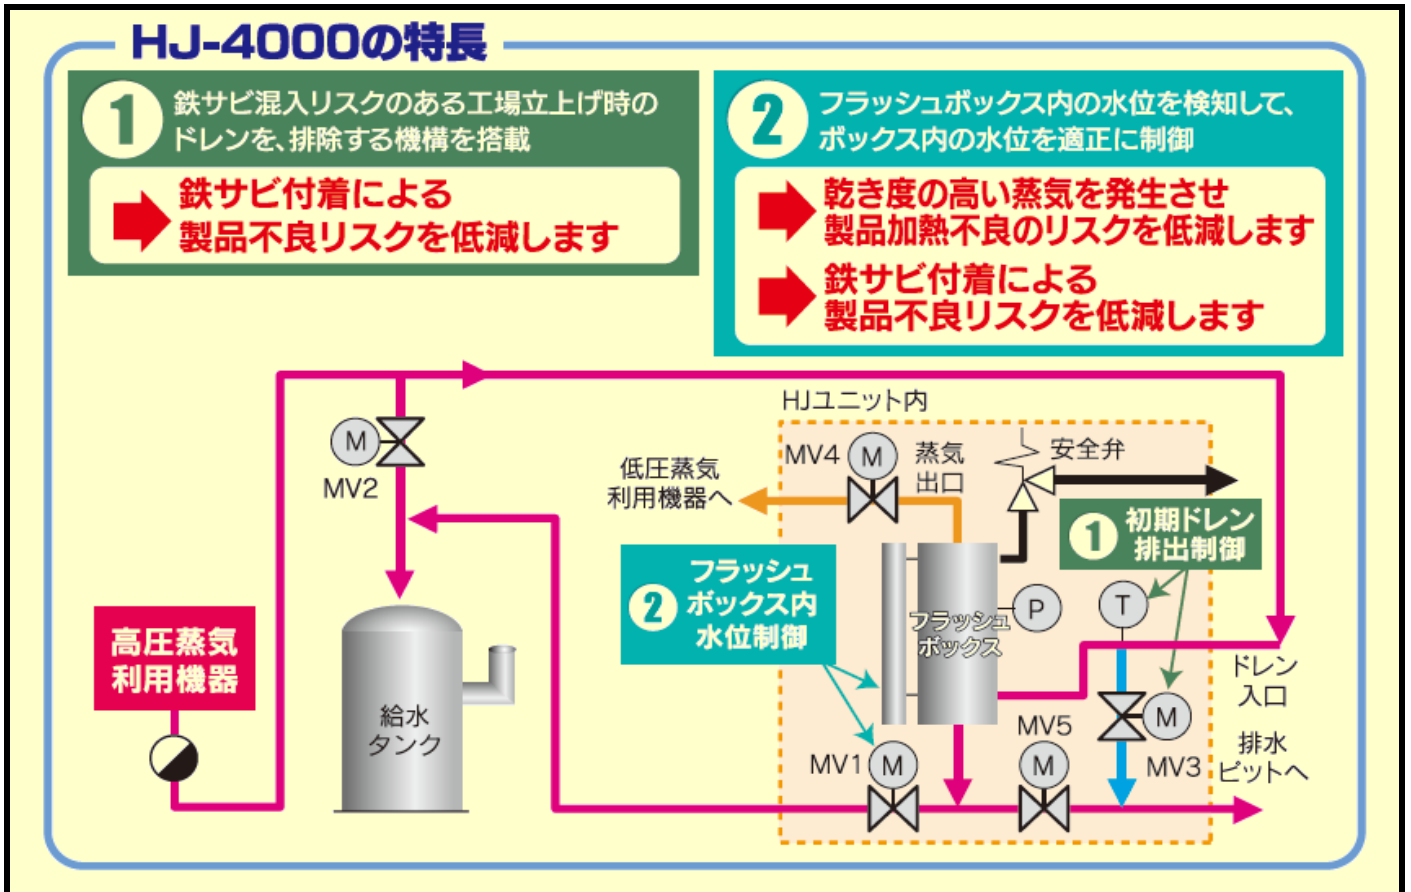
HJ-4000の特長

1 鉄サビ混入リスクのある工場立上げ時のドレンを、排除する機構を搭載

鉄サビ付着による製品不良リスクを低減します

2 フラッシュボックス内の水位を検知して、ボックス内の水位を適正に制御

乾き度の高い蒸気を発生させ製品加熱不良のリスクを低減します

鉄サビ付着による製品不良リスクを低減します

M
MV2

HJユニット内

MV4 M 蒸気出口

安全弁

低圧蒸気利用機器へ

1 初期ドレン排出制御

2 フラッシュボックス内水位制御

フラッシュボックス

P

T

ドレン入口

高圧蒸気利用機器

給水タンク

MV5

M MV3

排水ピットへ

MV1 M

M